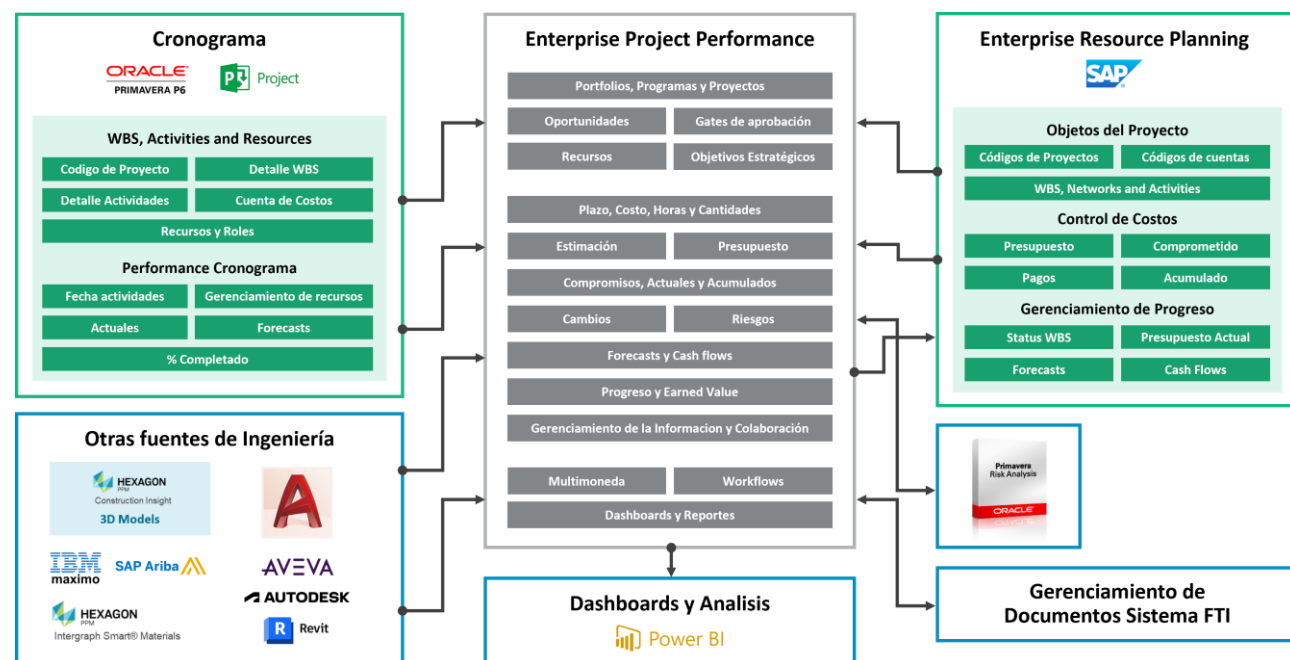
Cronograma

ORACLE PRIMAVERA P6

Project

WBS, Activities and Resources

Codigo de Proyecto

Detalle WBS

Detalle Actividades

Cuenta de Costos

Recursos y Roles

Performance Cronograma

Fecha actividades

Gerenciamiento de recursos

Actuales

Forecasts

% Completado

Enterprise Project Performance

Portfolios, Programas y Proyectos

Oportunidades

Gates de aprobación

Recursos

Objetivos Estratégicos

Plazo, Costo, Horas y Cantidades

Estimación

Presupuesto

Compromisos, Actuales y Acumulados

Cambios

Riesgos

Forecasts y Cash flows

Progreso y Earned Value

Gerenciamiento de la Informacion y Colaboración

Multimoneda

Workflows

Dashboards y Reportes

Enterprise Resource Planning

SAP

Objetos del Proyecto

Códigos de Proyectos

Códigos de cuentas

WBS, Networks and Activities

Control de Costos

Presupuesto

Comprometido

Pagos

Acumulado

Gerenciamiento de Progreso

Status WBS

Presupuesto Actual

Forecasts

Cash Flows

Otras fuentes de Ingeniería

HEXAGON PPM Construction Insight 3D Models

IBM maximo

SAP Ariba

AVEVA

AUTODESK

HEXAGON PPM Intergraph Smart® Materials

Revit

Primavera Risk Analysis ORACLE

Dashboards y Analisis

Power BI

Gerenciamiento de Documentos Sistema FTI